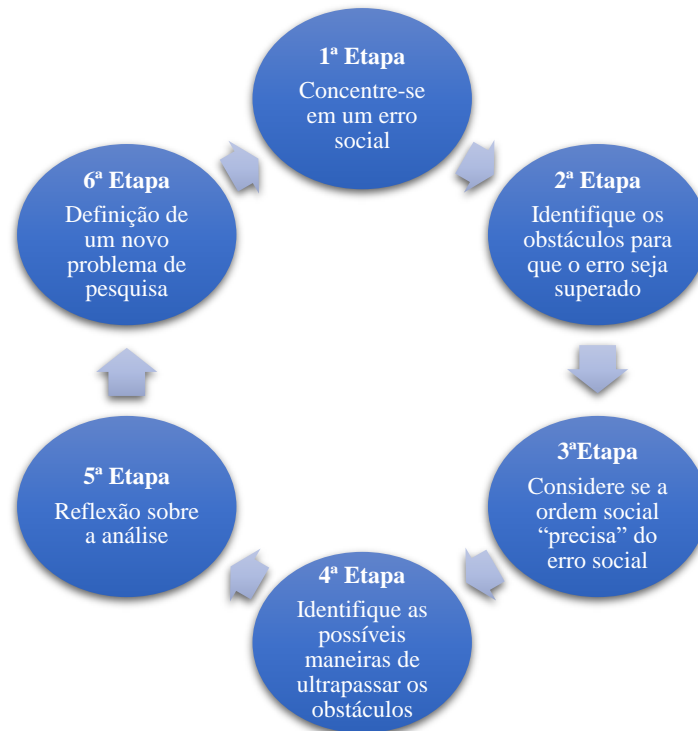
1ª Etapa
Concentre-se em um erro social

2ª Etapa
Identifique os obstáculos para que o erro seja superado

3ªEtapa
Considere se a ordem social "precisa" do erro social

4ª Etapa
Identifique as possíveis maneiras de ultrapassar os obstáculos

5ª Etapa
Reflexão sobre a análise

6ª Etapa
Definição de um novo problema de pesquisa